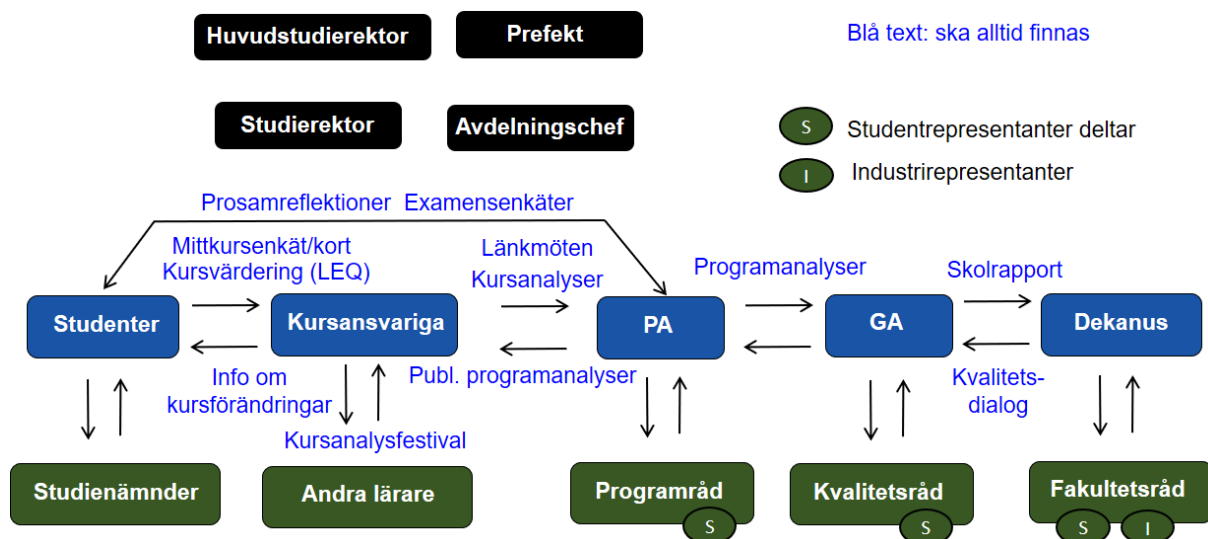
Huvudstudierektor

Prefekt

Blå text: ska alltid finnas

Studierektor

Avdelningschef

S Studentrepresentanter deltar

I Industrirepresentanter

Prosamreflektioner Examensenkäter

Mittkursenkät/kort Kursvärdering (LEQ)

Länkmöten Kursanalyser

Programanalyser

Skolrapport

Studenter

Kursansvariga

PA

GA

Dekanus

Info om kursförändringar

Publ. programanalyser

Kvalitetsdialog

Kursanalysfestival

Studienämnder

Andra lärare

Programråd S

Kvalitetsråd S

Fakultetsråd S I